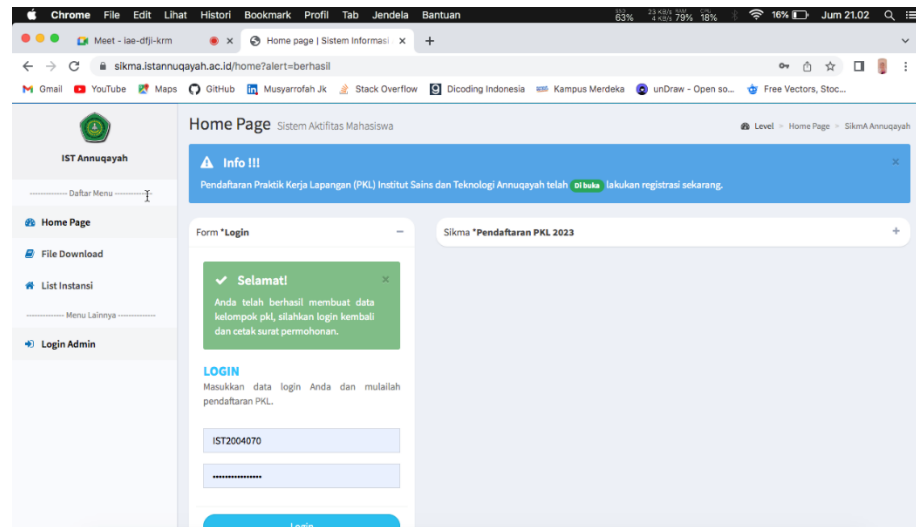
Chrome File Edit Lihat Histori Bookmark Profil Tab Jendela Bantuan
63% 79% 18% 16% Jum 21.02

Meet - iae-dfji-krm
Home page | Sistem Informasi ×
+

sikma.istannuqayah.ac.id/home?alert=berhasil

Gmail YouTube Maps GitHub Musyarrofah Jk Stack Overflow Dicoding Indonesia Kampus Merdeka unDraw - Open so... Free Vectors, Stoc...

IST Annuqayah

Daftar Menu

Home Page

File Download

List Instansi

Menu Lainnya

Login Admin

Home Page Sistem Aktifitas Mahasiswa

Level > Home Page > SikmA Annuqayah

Info !!!

Pendaftaran Praktik Kerja Lapangan (PKL) Institut Sains dan Teknologi Annuqayah telah Di buka lakukan registrasi sekarang.

×

Form *Login

Selamat!

Anda telah berhasil membuat data kelompok pkl, silahkan login kembali dan cetak surat permohonan.

×

LOGIN

Masukkan data login Anda dan mulailah pendaftaran PKL.

IST2004070

••••••••••••••

Login

Sikma *Pendaftaran PKL 2023

+